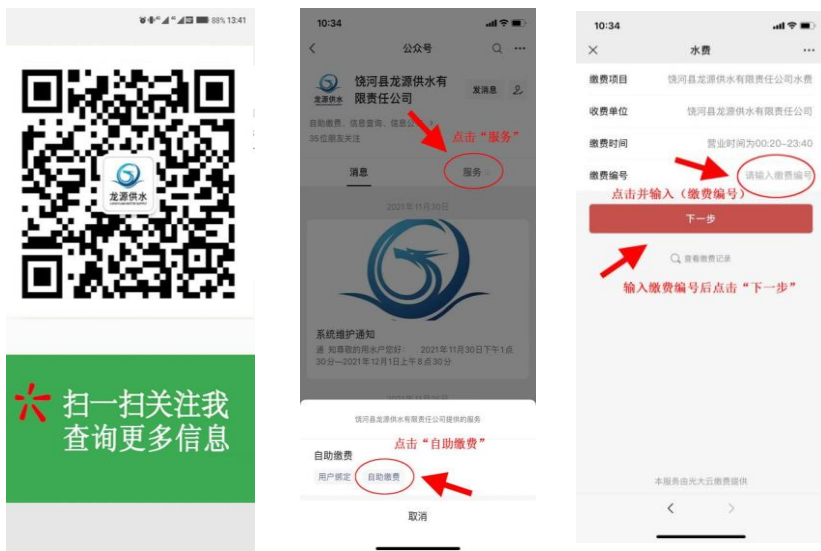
88% 13:41

龙源供水

扫一扫关注我
查询更多信息

10:34

公众号

饶河县龙源供水有限责任公司

发消息

龙源供水

自助缴费、信息查询、信息发布...
35位朋友关注

点击"服务"

消息

服务

2021年11月30日

系统维护通知

通 知尊敬的用水户您好： 2021年11月30日下午1点30分—2021年12月1日上午8点30分

饶河县龙源供水有限责任公司提供的服务

点击"自助缴费"

自助缴费

用户绑定

自助缴费

取消

10:34

水费

缴费项目 饶河县龙源供水有限责任公司水费

收费单位 饶河县龙源供水有限责任公司

缴费时间 营业时间为00:20–23:40

缴费编号 请输入缴费编号

点击并输入（缴费编号）

下一步

查看缴费记录

输入缴费编号后点击"下一步"

本服务由光大云缴费提供